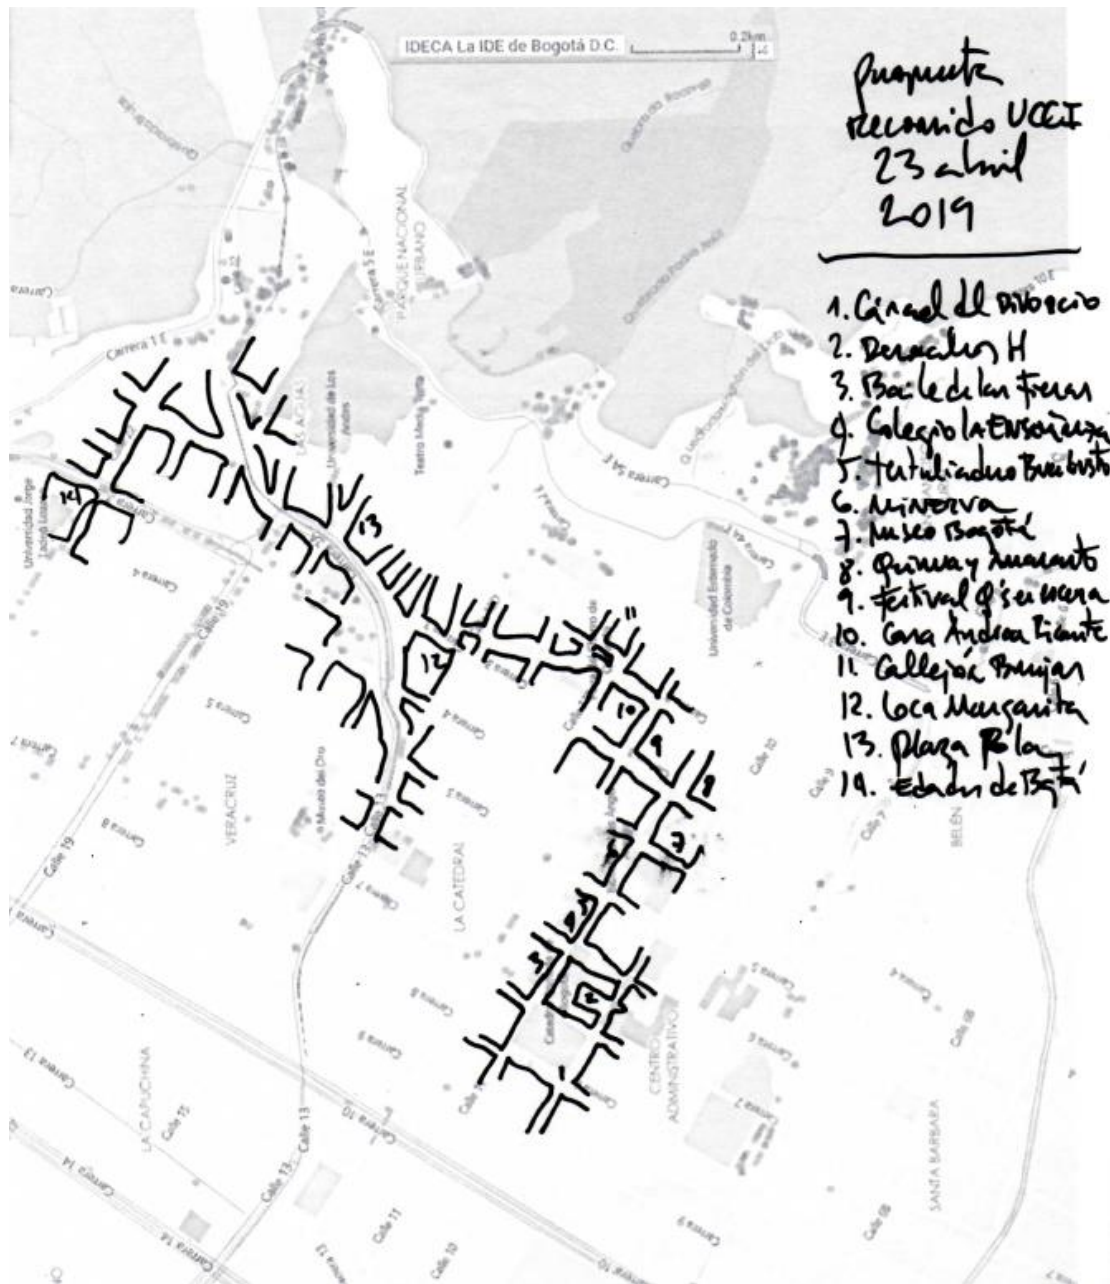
IDECA La IDE de Bogotá D.C.
0.2km

Propuesta recorrido UCEI 23 abril 2019

1. Circuel del Divorcio
2. Derechos H
3. Baile de las Fresas
4. Colegio La Enseñanza
5. Tertuliadero Buscabosto
6. Minerva
7. Museo Bogotá
8. Quinua y Amaranto
9. Festival Q'su Wena
10. Casa Andrea Tiante
11. Callejón Brujas
12. Loca Margarita
13. Plaza Bolívar
14. Estados de Bogotá

Carrera 1 E
Carrera 5 E
PARQUE NACIONAL
Universidad de Los Andes
Teatro Media Torta
Universidad Jorge Tadeo Lozano
Carrera 4
Calle 19
Carrera 5
Carrera 7
Carrera 8
VERACRUZ
Museo del Oro
Calle 13
LA CATEDRAL
Universidad Externado de Colombia
Calle 10
Calle 9
Calle 7
BELÉN
CENTRO ADMINISTRATIVO
LA CAPUCHINA
Calle 15
Carrera 13
Carrera 10
Carrera 14
Calle 11
Calle 10
Calle 6B
SANTA BÁRBARA
Carrera 6
Carrera 2
Carrera 3